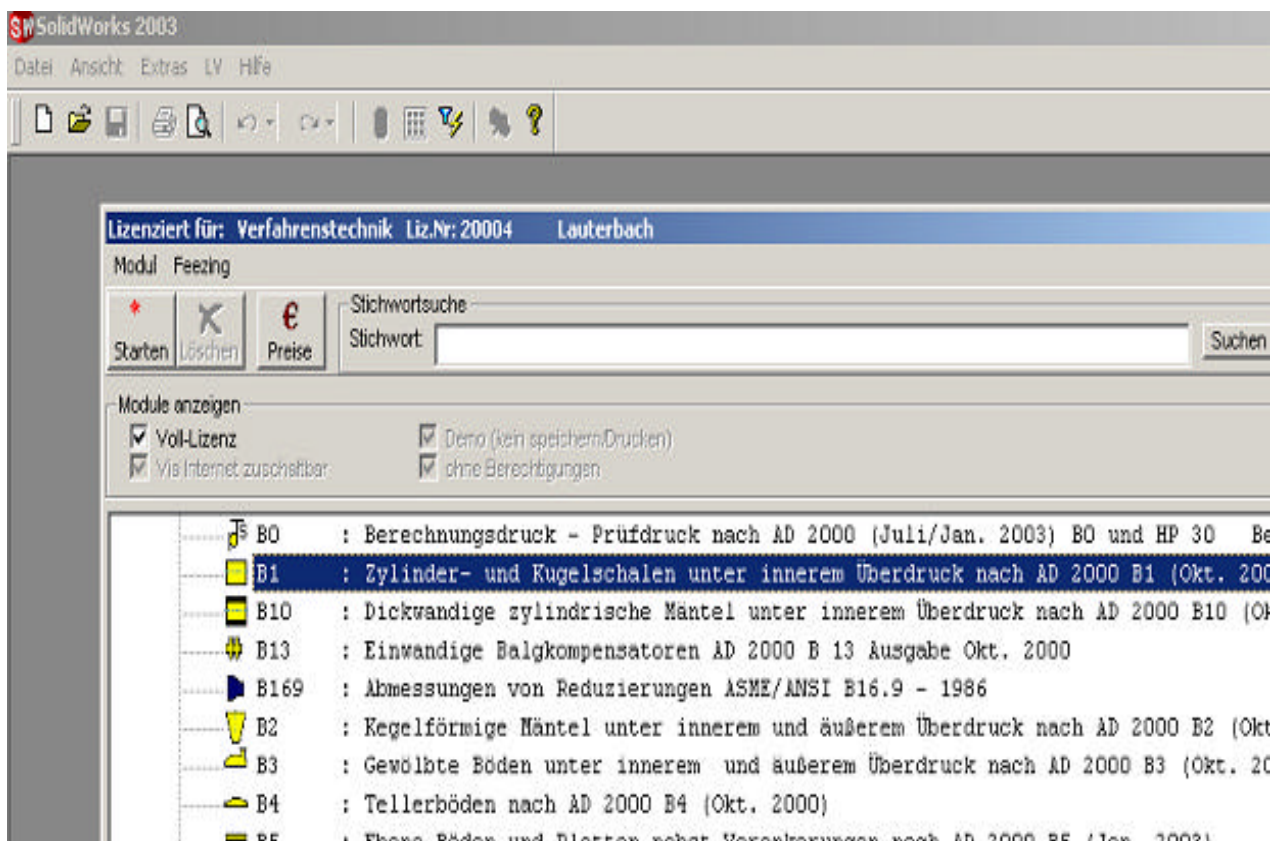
SolidWorks 2003

Datei Ansicht Extras LV Hilfe

Lizenziert für: Verfahrenstechnik Liz.Nr: 20004 Lauterbach

Modul Feezing

Starten Löschen Preise

Stichwortsuche

Stichwort:

Suchen

Module anzeigen

Voll-Lizenz

Via Internet zuschaltbar

Demo (kein speichern/Drucken)

ohne Berechtigungen

B0 : Berechnungsdruck - Prüfdruck nach AD 2000 (Juli/Jan. 2003) B0 und HP 30 Be

B1 : Zylinder- und Kugelschalen unter innerem Überdruck nach AD 2000 B1 (Okt. 20

B10 : Dickwandige zylindrische Mäntel unter innerem Überdruck nach AD 2000 B10 (O

B13 : Einwandige Balgkompensatoren AD 2000 B 13 Ausgabe Okt. 2000

B169 : Abmessungen von Reduzierungen ASME/ANSI B16.9 - 1986

B2 : Kegelförmige Mäntel unter innerem und äußerem Überdruck nach AD 2000 B2 (Ok

B3 : Gewölbte Böden unter innerem und äußerem Überdruck nach AD 2000 B3 (Okt. 2

B4 : Tellerböden nach AD 2000 B4 (Okt. 2000)

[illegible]